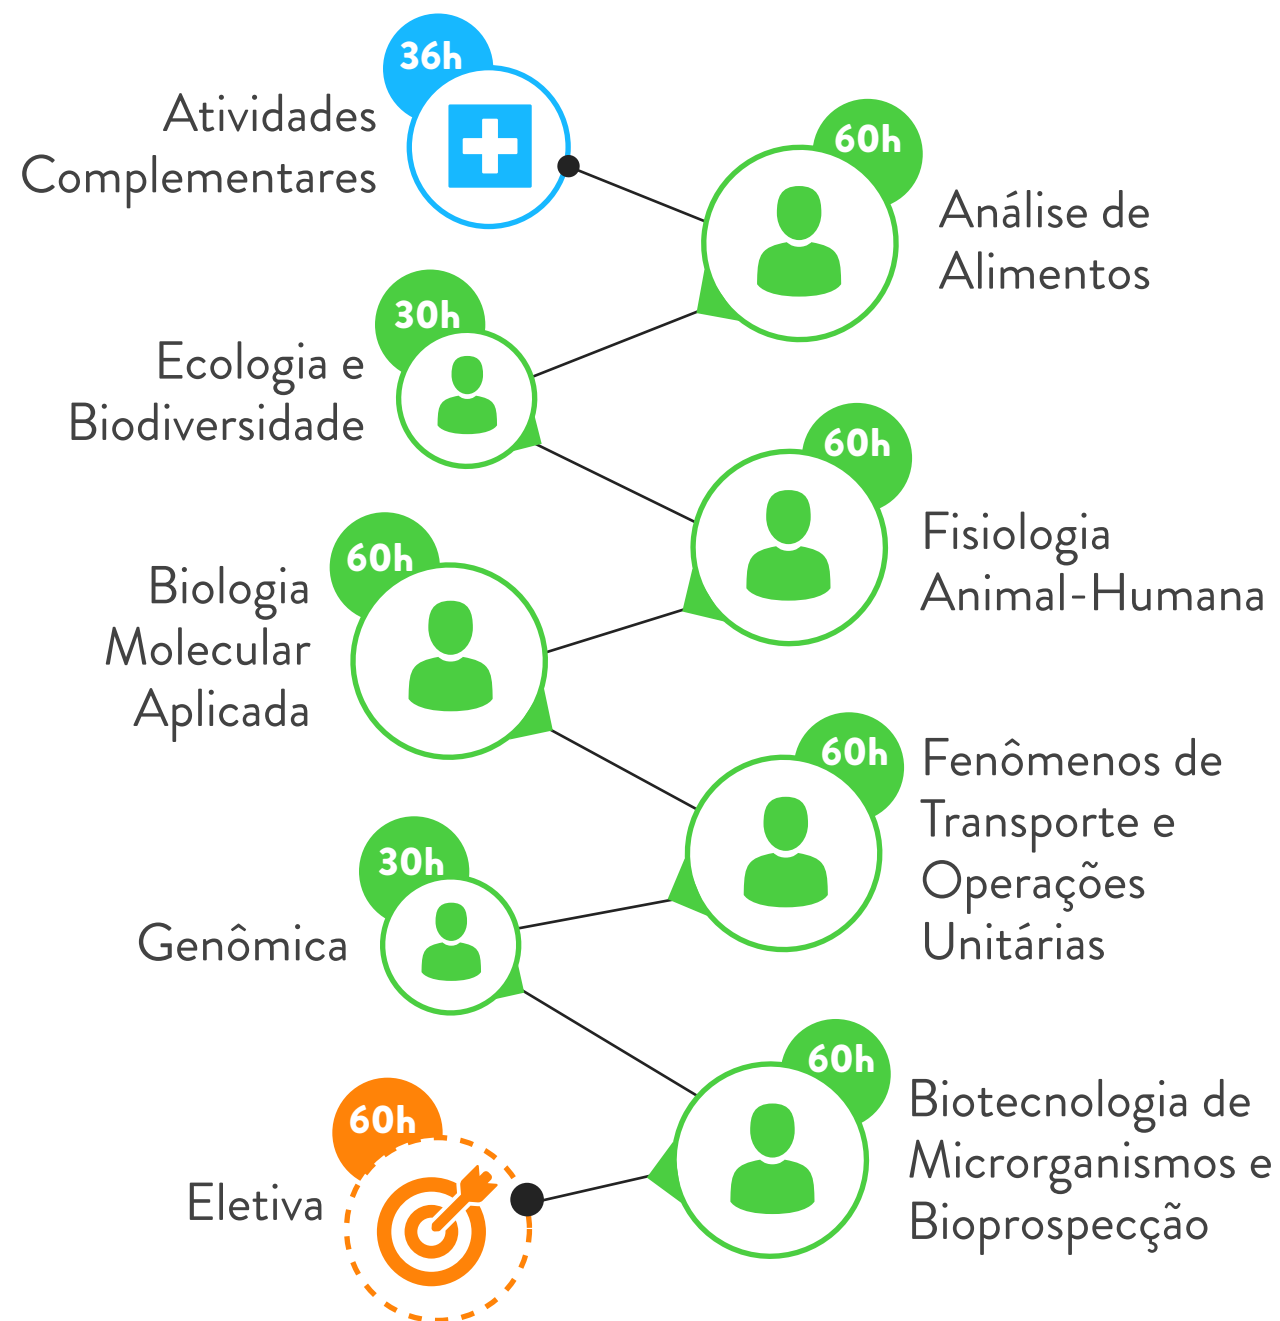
36h
Atividades Complementares

60h
Análise de Alimentos

30h
Ecologia e Biodiversidade

60h
Fisiologia Animal-Humana

60h
Biologia Molecular Aplicada

60h
Fenômenos de Transporte e Operações Unitárias

30h
Genômica

60h
Biotecnologia de Microrganismos e Bioprospecção

60h
Eletiva